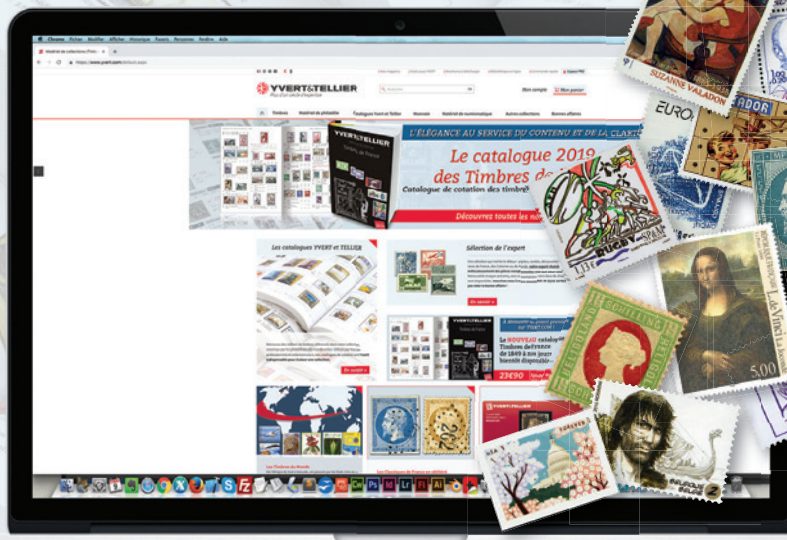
Chrome Fichier Modifier Afficher Historique Favoris Personnes Fenêtre Aide

Matériel de collections (Timb...

https://www.yvert.com/default.aspx

YVERT&TELLIER

Mon compte

Mon panier

Timbres

Matériel de philatélie

Catalogues Yvert et Tellier

Monnaie

Matériel de numismatique

Autres collections

Bonnes affaires

L'ÉLÉGANCE AU SERVICE DU CONTENU ET DE LA CLARTÉ

Le catalogue 2019 des Timbres de

Catalogue de cotation des timbres

Découvrez toutes les nou

YVERT&TELLIER

Timbres de France

Les catalogues YVERT et TELLIER

Sélection de l'expert

En savoir +

Le NOUVEAU catalogue Timbres de France de 1849 à nos jours bientôt disponible

23€90

Les Timbres du Monde

Les Classiques de France en oblitéré

SUZANNE VALADON

EUROPA

RUGBY

Léonard de Vinci

5,00

ECUADOR